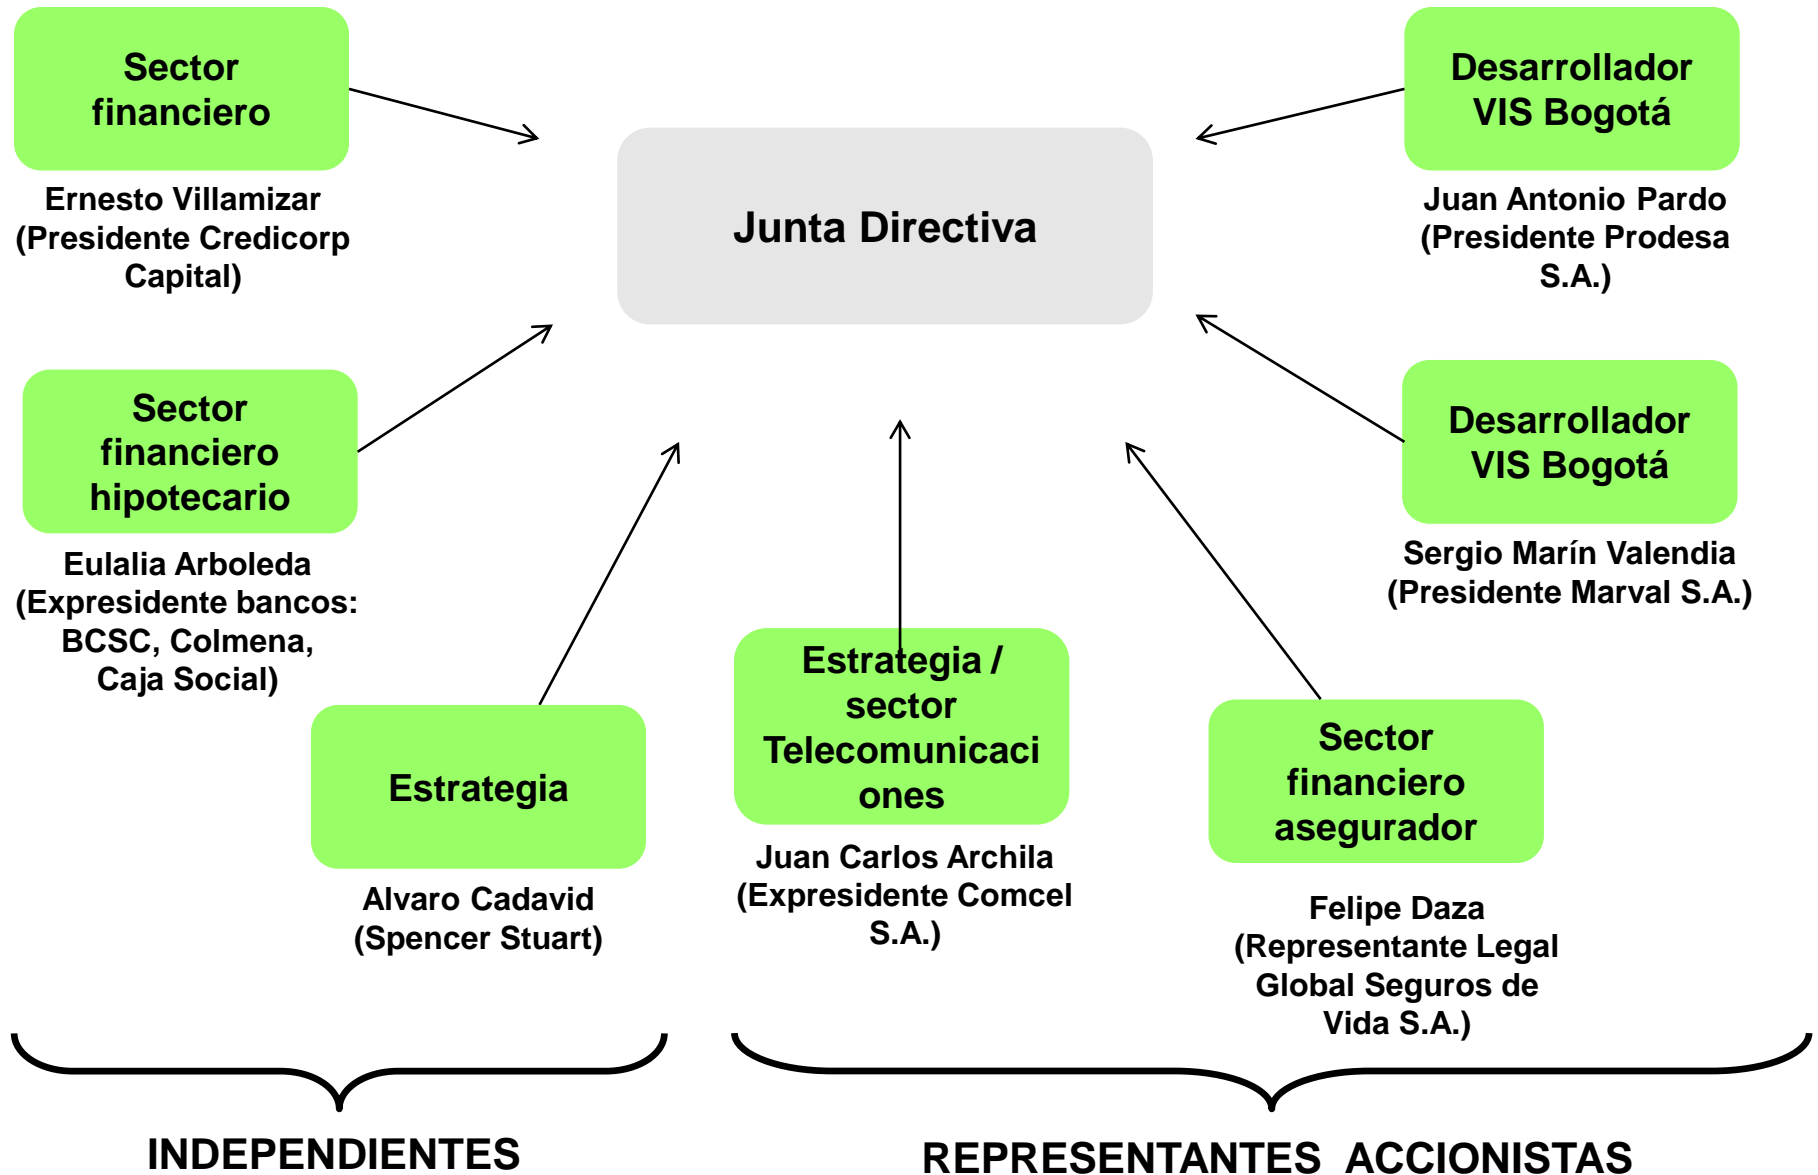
Sector financiero

Ernesto Villamizar (Presidente Credicorp Capital)

Junta Directiva

Desarrollador VIS Bogotá

Juan Antonio Pardo (Presidente Prodesa S.A.)

Sector financiero hipotecario

Eulalia Arboleda (Expresidente bancos: BCSC, Colmena, Caja Social)

Desarrollador VIS Bogotá

Sergio Marín Valendia (Presidente Marval S.A.)

Estrategia

Alvaro Cadavid (Spencer Stuart)

Estrategia / sector Telecomunicaci ones

Juan Carlos Archila (Expresidente Comcel S.A.)

Sector financiero asegurador

Felipe Daza (Representante Legal Global Seguros de Vida S.A.)

INDEPENDIENTES

REPRESENTANTES ACCIONISTAS